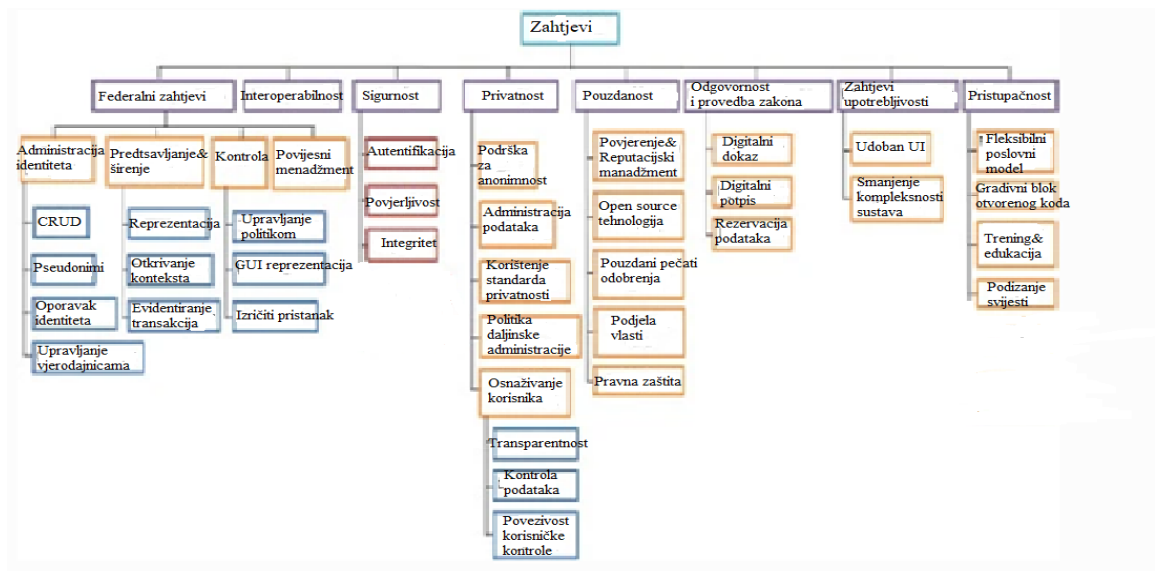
Zahtjevi

Federalni zahtjevi

Administracija identiteta

CRUD

Pseudonimi

Oporavak identiteta

Upravljanje vjerodajnicama

Predtsavljanje& širenje

Reprezentacija

Otkrivanje konteksta

Evidentiranje transakcija

Kontrola

Upravljanje politikom

GUI reprezentacija

Izričiti pristanak

Povijesni menadžment

Interoperabilnost

Sigurnost

Autentifikacija

Povjerljivost

Integritet

Privatnost

Podrška za anonimnost

Administracija podataka

Korištenje standarda privatnosti

Politika daljinske administracije

Osnaživanje korisnika

Transparentnost

Kontrola podataka

Povezivost korisničke kontrole

Pouzdanost

Povjerenje& Reputacijski manadžment

Open source tehnologija

Pouzdani pečati odobrenja

Podjela vlasti

Pravna zaštita

Odgovornost i provedba zakona

Digitalni dokaz

Digitalni potpis

Rezervacija podataka

Zahtjevi upotrebljivosti

Udoban UI

Smanjenje kompleksnosti sustava

Pristupačnost

Fleksibilni poslovni model

Gradivni blok otvorenog koda

Trening& edukacija

Podizanje svijesti